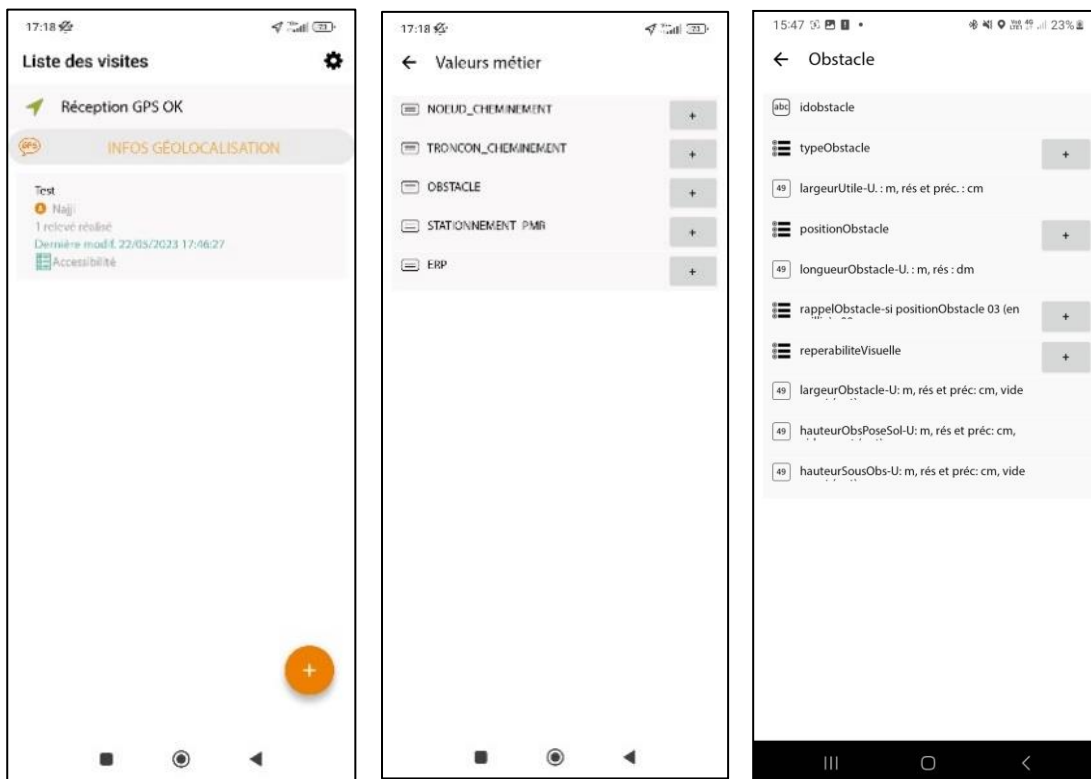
17:18

Liste des visites

Réception GPS OK

GPS INFOS GÉOLOCALISATION

Test
Naji
1 relevé réalisé
Dernière modif. 22/05/2023 17:46:27
Accessibilité

+

17:18

← Valeurs métier

NOEUD_CHEMINEMENT +

TRONCON_CHEMINEMENT +

OBSTACLE +

STATIONNEMENT PMR +

ERP +

15:47 23%

← Obstacle

abc idobstacle

typeObstacle +

49 largeurUtile-U. : m, rés et préc. : cm

positionObstacle +

49 longueurObstacle-U. : m, rés : dm

rappelObstacle-si positionObstacle 03 (en +

reperabiliteVisuelle +

49 largeurObstacle-U: m, rés et préc: cm, vide

49 hauteurObsPoseSol-U: m, rés et préc: cm,

49 hauteurSousObs-U: m, rés et préc: cm, vide